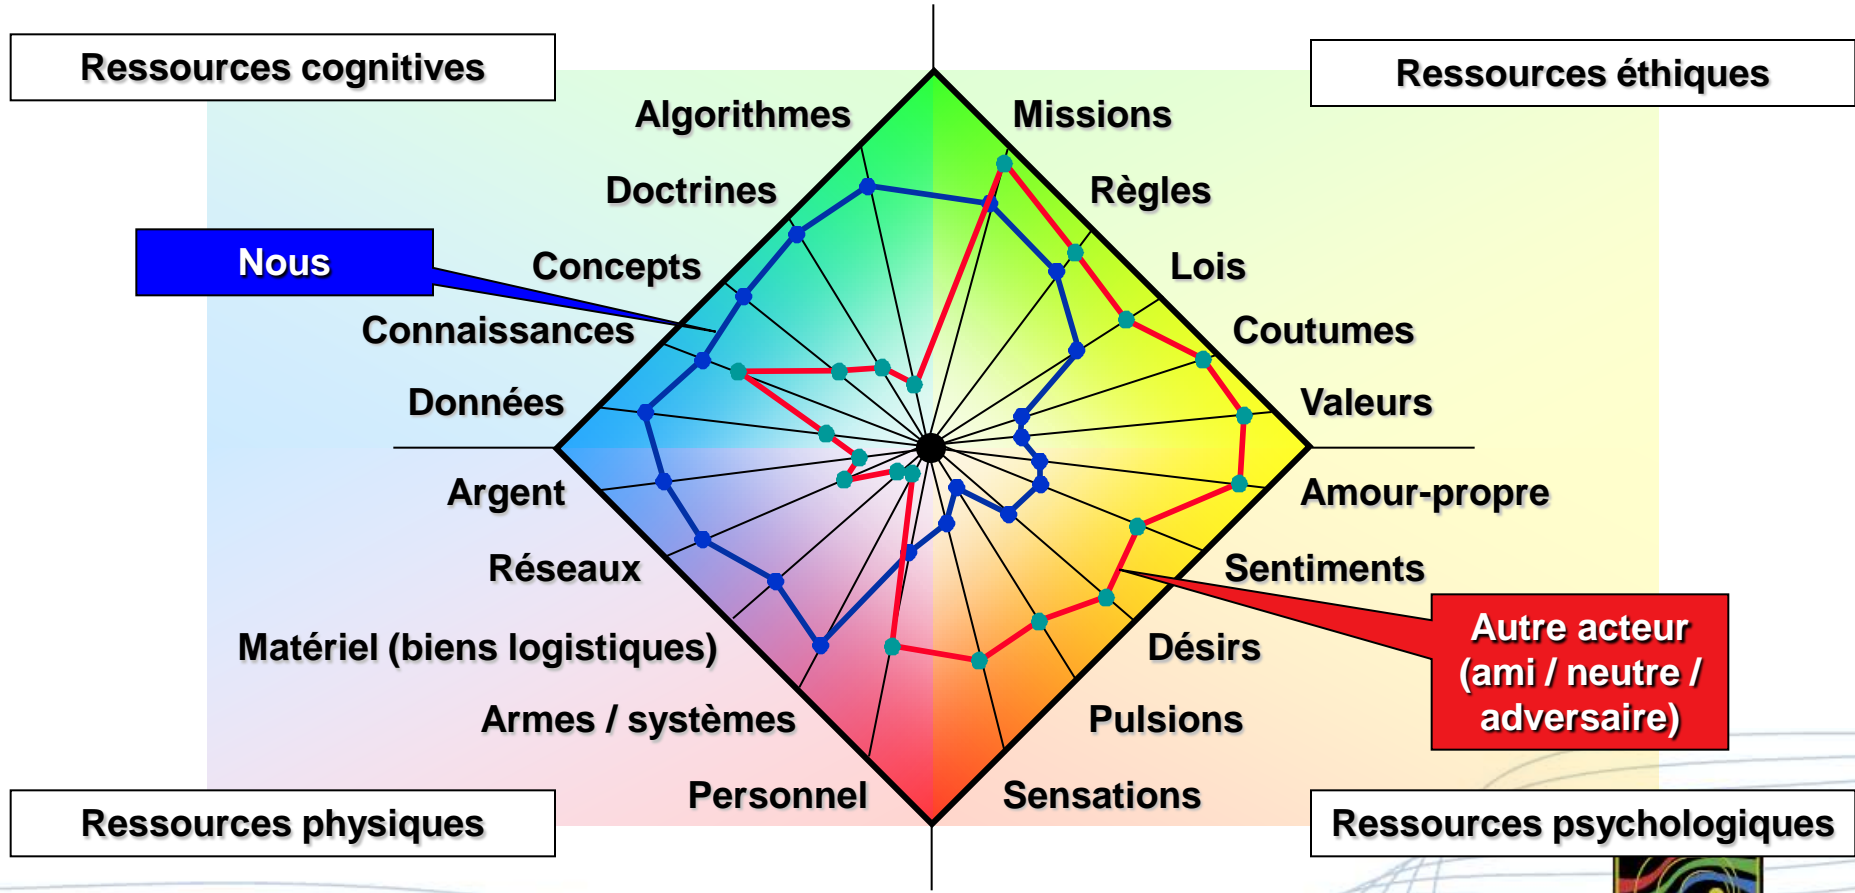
Ressources cognitives

Ressources éthiques

Algorithmes

Missions

Doctrines

Règles

Nous

Concepts

Lois

Connaissances

Coutumes

Données

Valeurs

Argent

Amour-propre

Réseaux

Sentiments

Matériel (biens logistiques)

Désirs

Autre acteur (ami / neutre / adversaire)

Armes / systèmes

Pulsions

Personnel

Sensations

Ressources physiques

Ressources psychologiques